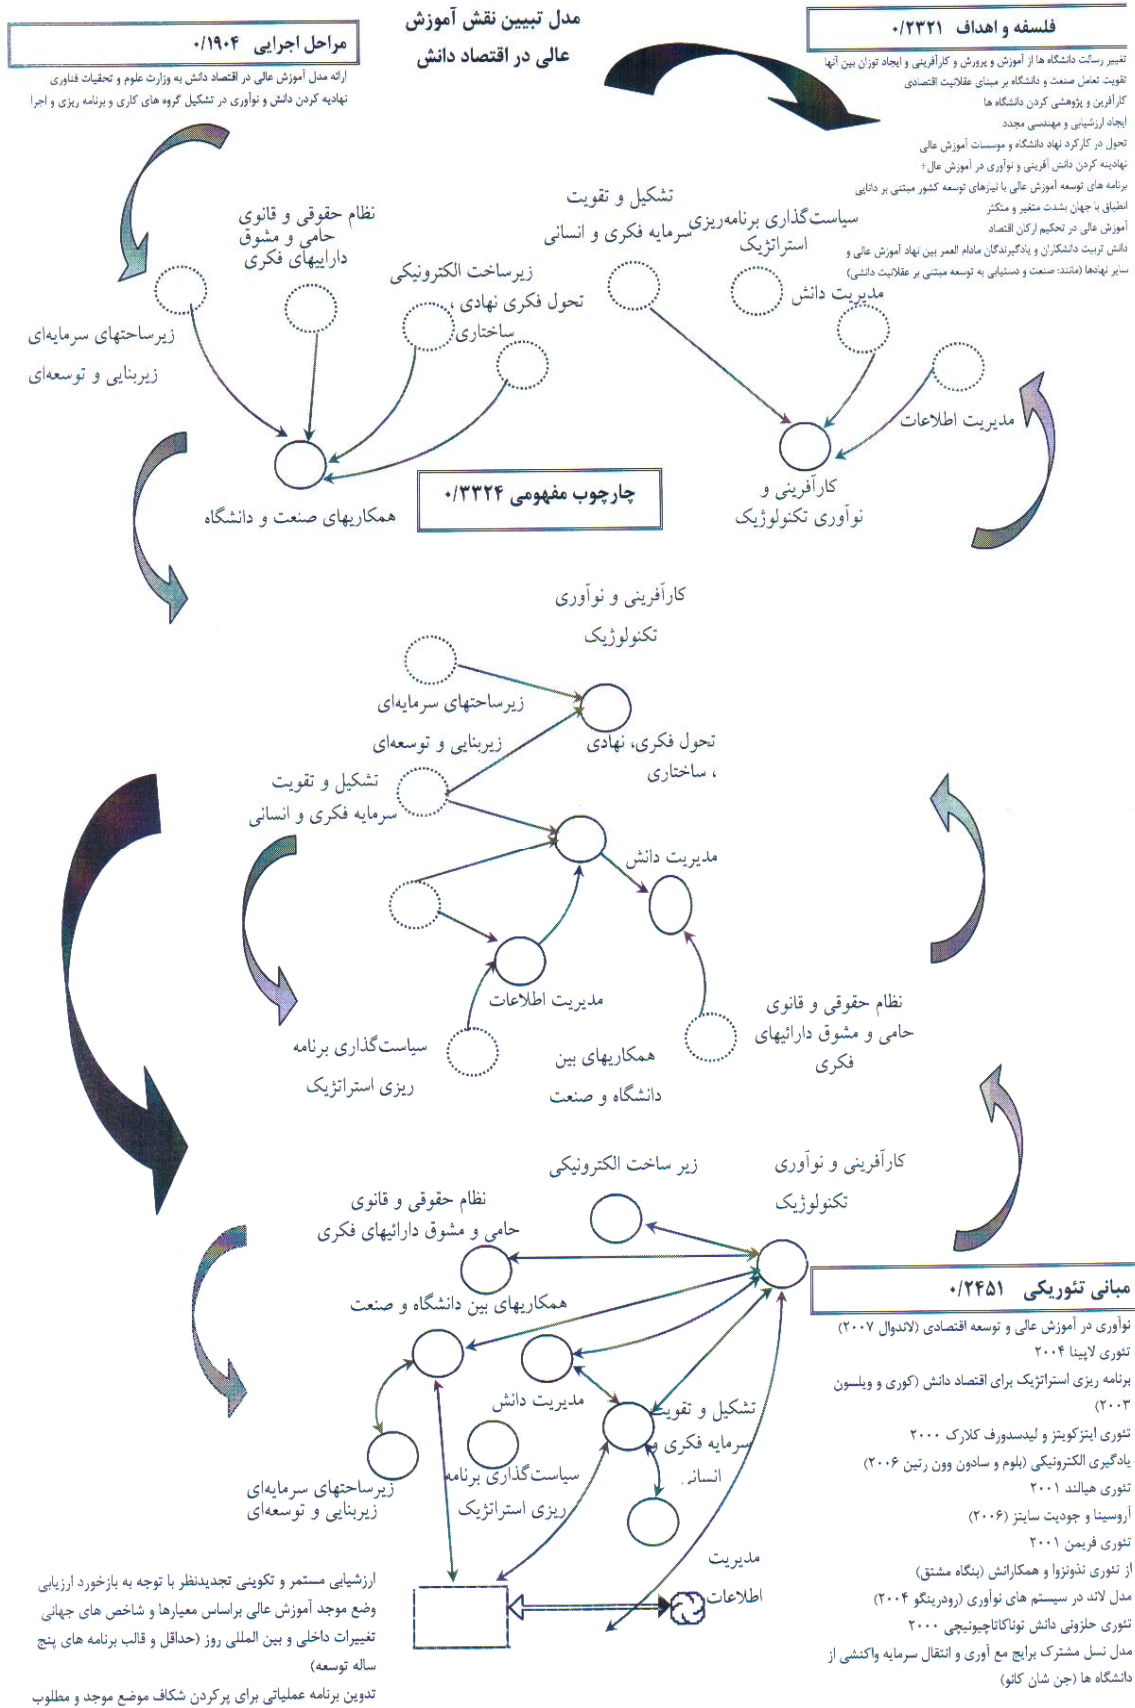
مدل تبیین نقش آموزش عالی در اقتصاد دانش

مراحل اجرایی ۰/۱۹۰۴

ارائه مدل آموزش عالی در اقتصاد دانش به وزارت علوم و تحقیقات فناوری
نهادینه کردن دانش و نوآوری در تشکیل گروه های کاری و برنامه ریزی و اجرا

فلسفه و اهداف ۰/۲۳۲۱

تغییر رسالت دانشگاه ها از آموزش و پرورش و کارآفرینی و ایجاد توزان بین آنها
تقویت تعامل صنعت و دانشگاه بر مبنای عقلانیت اقتصادی
کارآفرین و پژوهشی کردن دانشگاه ها
ایجاد ارزشیابی و مهندسی مجدد
تحول در کارکرد نهاد دانشگاه و موسسات آموزش عالی
نهادینه کردن دانش آفرینی و نوآوری در آموزش عال+
برنامه های توسعه آموزش عالی با نیازهای توسعه کشور مبتنی بر دانایی
انطباق با جهان بشدت متغیر و متکثر
آموزش عالی در تحکیم ارکان اقتصاد
دانش تربیت دانشگران و یادگیرندگان مادام العمر بین نهاد آموزش عالی و سایر نهادها (مانند: صنعت و دستیابی به توسعه مبتنی بر عقلانیت دانشی)

نظام حقوقی و قانونی حامی و مشوق داراییهای فکری
زیرساخت الکترونیکی
تحول فکری نهادی ، ساختاری
زیرساختهای سرمایه‌ای زیربنایی و توسعه‌ای
همکاریهای صنعت و دانشگاه
تشکیل و تقویت سرمایه فکری و انسانی
سیاست‌گذاری برنامه‌ریزی استراتژیک
مدیریت دانش
مدیریت اطلاعات
کارآفرینی و نوآوری تکنولوژیک

چارچوب مفهومی ۰/۳۳۲۴

کارآفرینی و نوآوری تکنولوژیک
زیرساختهای سرمایه‌ای زیربنایی و توسعه‌ای
تحول فکری، نهادی ، ساختاری
تشکیل و تقویت سرمایه فکری و انسانی
مدیریت دانش
مدیریت اطلاعات
سیاست‌گذاری برنامه ریزی استراتژیک
همکاریهای بین دانشگاه و صنعت
نظام حقوقی و قانونی حامی و مشوق دارائیهای فکری

زیر ساخت الکترونیکی
کارآفرینی و نوآوری تکنولوژیک
نظام حقوقی و قانونی حامی و مشوق دارائیهای فکری
همکاریهای بین دانشگاه و صنعت
مدیریت دانش
تشکیل و تقویت سرمایه فکری و انسانی
سیاست‌گذاری برنامه ریزی استراتژیک
زیرساختهای سرمایه‌ای زیربنایی و توسعه‌ای
مدیریت اطلاعات

مبانی تئوریکی ۰/۲۴۵۱

نوآوری در آموزش عالی و توسعه اقتصادی (لاندوال ۲۰۰۷)
تئوری لاپینا ۲۰۰۴
برنامه ریزی استراتژیک برای اقتصاد دانش (کوری و ویلسون ۲۰۰۳)
تئوری ایتزکوینز و لیدسدورف کلارک ۲۰۰۰
یادگیری الکترونیکی (بلوم و سادون وون رتین ۲۰۰۶)
تئوری هیالند ۲۰۰۱
آروسینا و جودیت سایتز (۲۰۰۶)
تئوری فریمن ۲۰۰۱
از تئوری نئونزوا و همکارانش (بنگاه مشتق)
مدل لاند در سیستم های نوآوری (رودرینگو ۲۰۰۴)
تئوری حلزونی دانش توناکاتاچیونیچی ۲۰۰۰
مدل نسل مشترک برایج مع آوری و انتقال سرمایه واکنشی از دانشگاه ها (جن شان کائو)

ارزشیابی مستمر و تکوینی تجدیدنظر با توجه به بازخورد ارزیابی وضع موجود آموزش عالی براساس معیارها و شاخص های جهانی تغییرات داخلی و بین المللی روز (حداقل و قالب برنامه های پنج ساله توسعه)
تدوین برنامه عملیاتی برای پرکردن شکاف موضع موجود و مطلوب